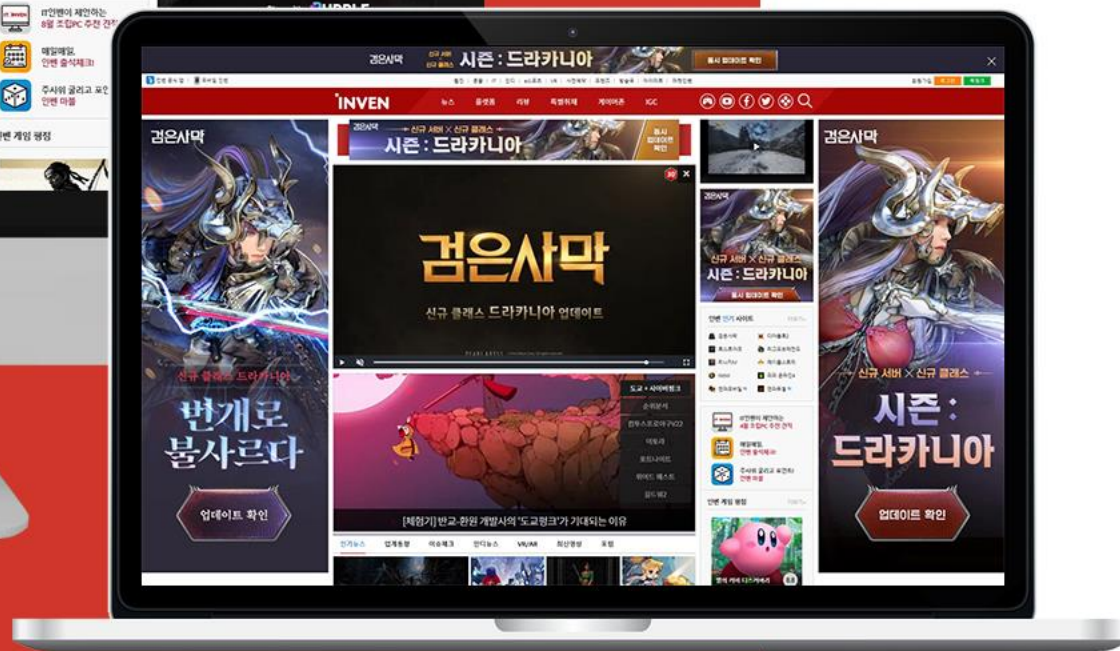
IT인벤이 제안하는
8월 조립PC 추천 견적

매일매일,
인벤 출석체크!

주사위 굴리고 포인
인벤 마블

인벤 게임 평점

검은사막 신규 서버 × 신규 클래스 시즌 : 드라카니아 출시 업데이트 확인

INVEN 뉴스 공략 리뷰 특별취재 게이머존 IGC

검은사막

신규 서버 × 신규 클래스
시즌 : 드라카니아
출시 업데이트 확인

검은사막
신규 클래스 드라카니아 업데이트

신규 클래스 드라카니아
번개로 불사르다
업데이트 확인

도쿄 · 사이베펑크
순위분석
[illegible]
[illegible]
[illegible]
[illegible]
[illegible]

[체험기] 반교-환원 개발사의 '도교펑크'가 기대되는 이유

인기뉴스 업계동향 이슈체크 인디뉴스 VR/AR 최신영상 포럼

신규 서버 × 신규 클래스
시즌 : 드라카니아
출시 업데이트 확인

인벤 인기 사이트

IT인벤이 제안하는
8월 조립PC 추천 견적
매일매일,
인벤 출석체크!
주사위 굴리고 포인트
인벤 마블

인벤 게임 평점

검은사막
신규 서버 × 신규 클래스
시즌 : 드라카니아
업데이트 확인